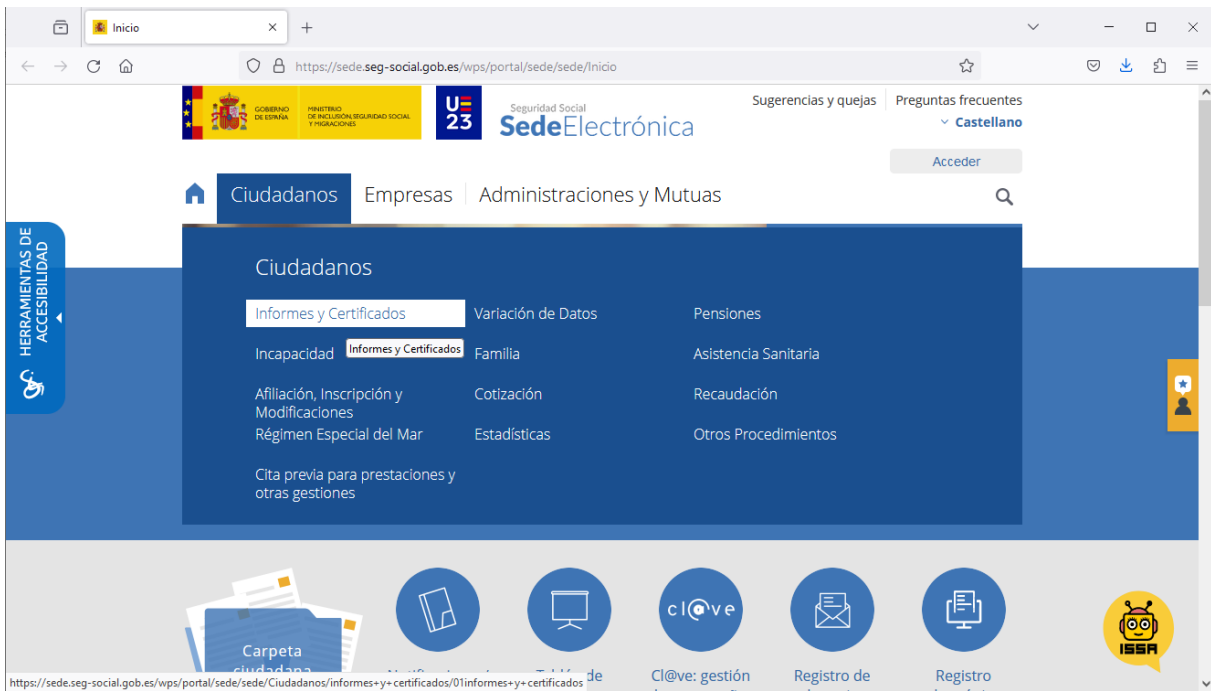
Inicio

https://sede.seg-social.gob.es/wps/portal/sede/sede/Inicio

GOBIERNO DE ESPAÑA MINISTERIO DE INCLUSIÓN, SEGURIDAD SOCIAL Y MIGRACIONES

UE 23

Seguridad Social
SedeElectrónica

Sugerencias y quejas Preguntas frecuentes
Castellano

Acceder

Ciudadanos Empresas Administraciones y Mutuas

HERRAMIENTAS DE ACCESIBILIDAD

Ciudadanos

Informes y Certificados
Variación de Datos
Pensiones
Incapacidad
Informes y Certificados
Familia
Asistencia Sanitaria
Afiliación, Inscripción y Modificaciones
Cotización
Recaudación
Régimen Especial del Mar
Estadísticas
Otros Procedimientos
Cita previa para prestaciones y otras gestiones

Carpeta ciudadana

Cl@ve
Cl@ve: gestión
Registro de
Registro

ISSA

https://sede.seg-social.gob.es/wps/portal/sede/sede/Ciudadanos/informes+y+certificados/01informes+y+certificados